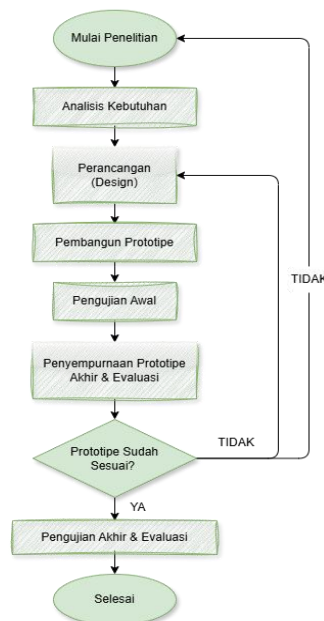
Mulai Penelitian

Analisis Kebutuhan

Perancangan (Design)

Pembangun Prototipe

Pengujian Awal

Penyempurnaan Prototipe Akhir & Evaluasi

Prototipe Sudah Sesuai?

TIDAK

TIDAK

YA

Pengujian Akhir & Evaluasi

Selesai